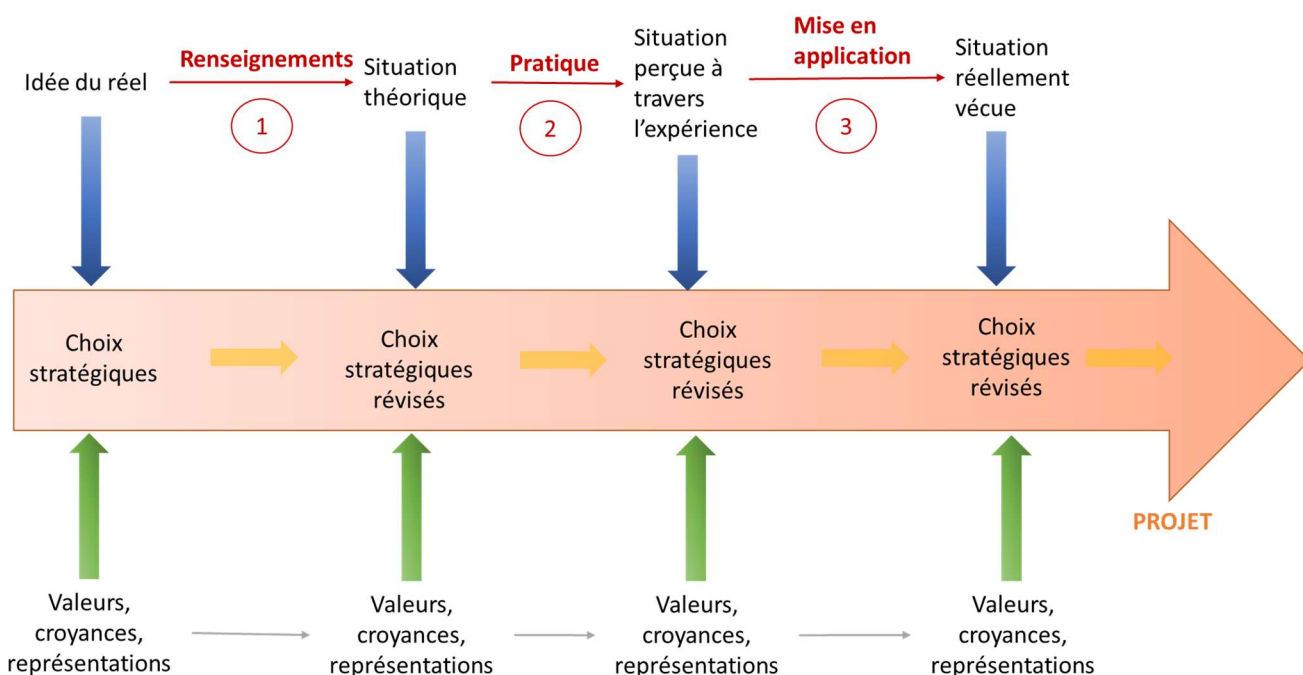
Idée du réel

Renseignements

1

Situation théorique

Pratique

2

Situation perçue à travers l'expérience

Mise en application

3

Situation réellement vécue

Choix stratégiques

Choix stratégiques révisés

Choix stratégiques révisés

Choix stratégiques révisés

PROJET

Valeurs, croyances, représentations

Valeurs, croyances, représentations

Valeurs, croyances, représentations

Valeurs, croyances, représentations